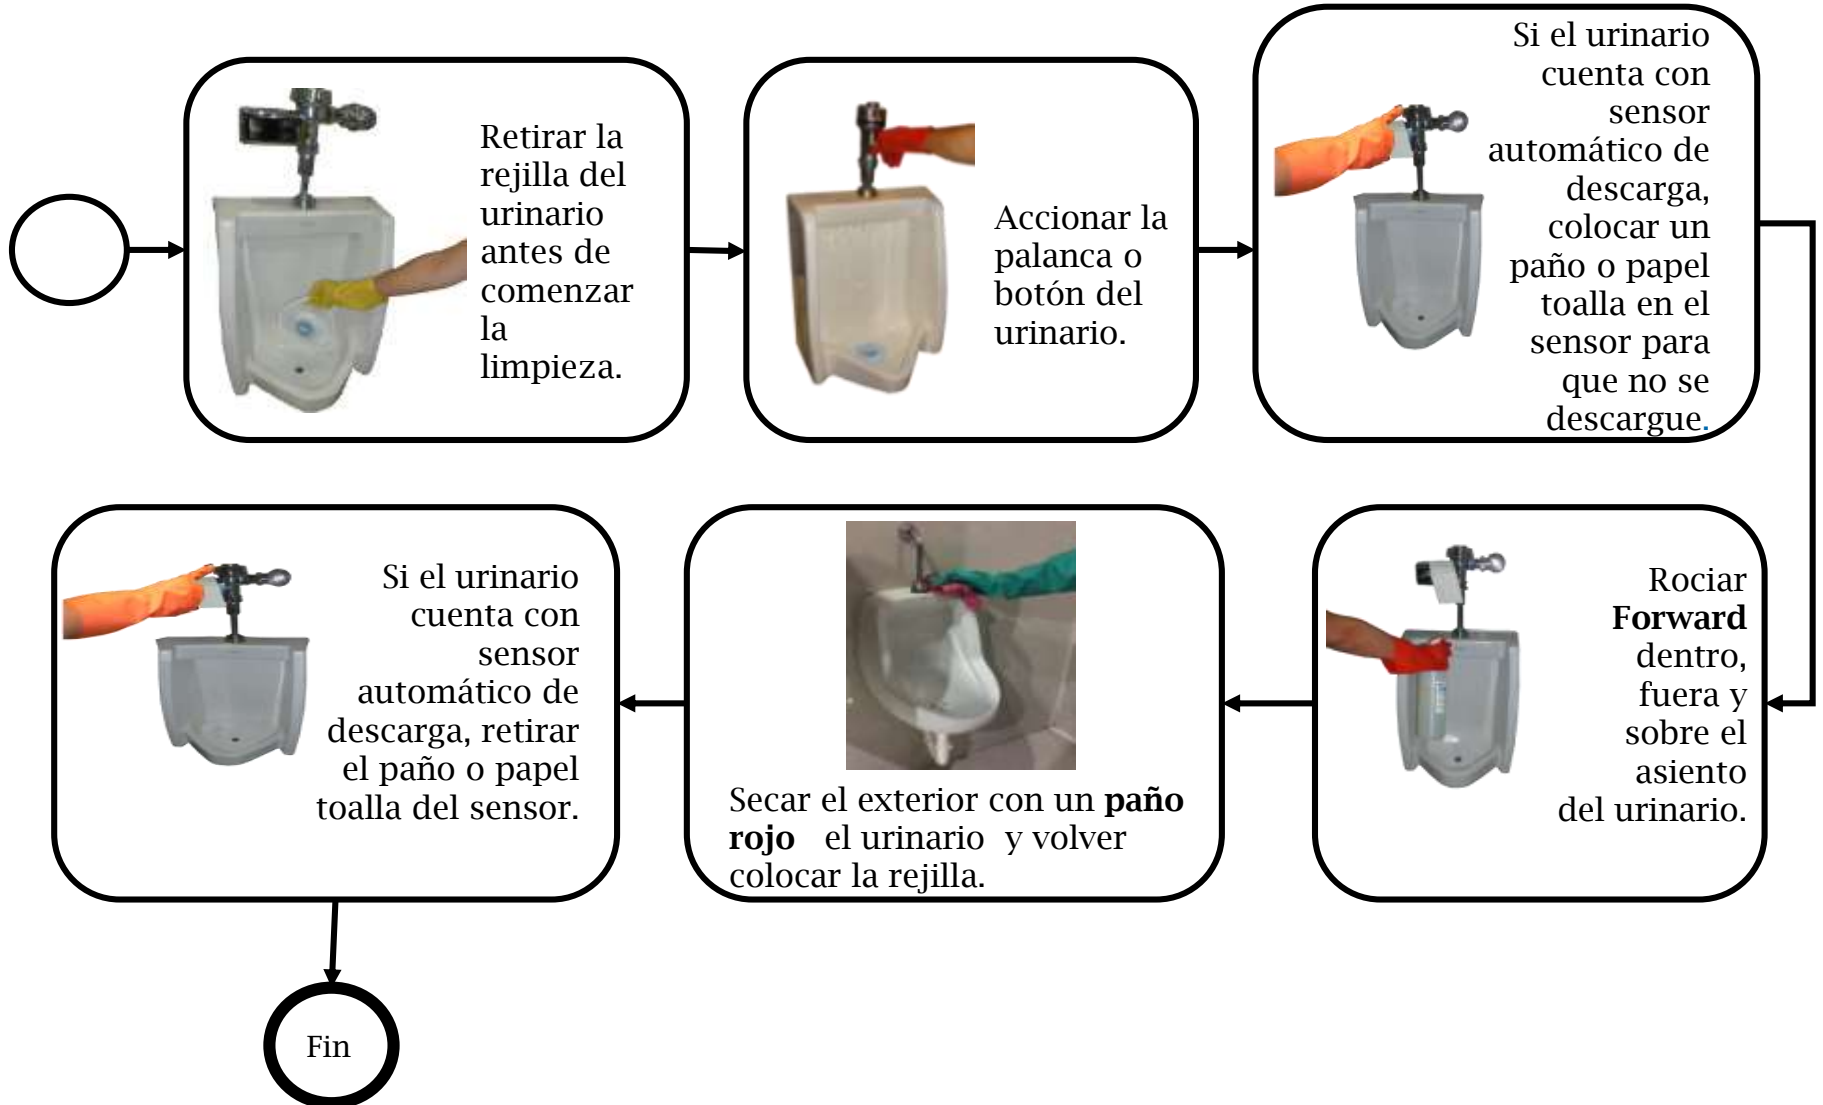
Retirar la rejilla del urinario antes de comenzar la limpieza.

Accionar la palanca o botón del urinario.

Si el urinario cuenta con sensor automático de descarga, colocar un paño o papel toalla en el sensor para que no se descargue.

Rociar **Forward** dentro, fuera y sobre el asiento del urinario.

Secar el exterior con un **paño rojo** el urinario y volver colocar la rejilla.

Si el urinario cuenta con sensor automático de descarga, retirar el paño o papel toalla del sensor.

Fin